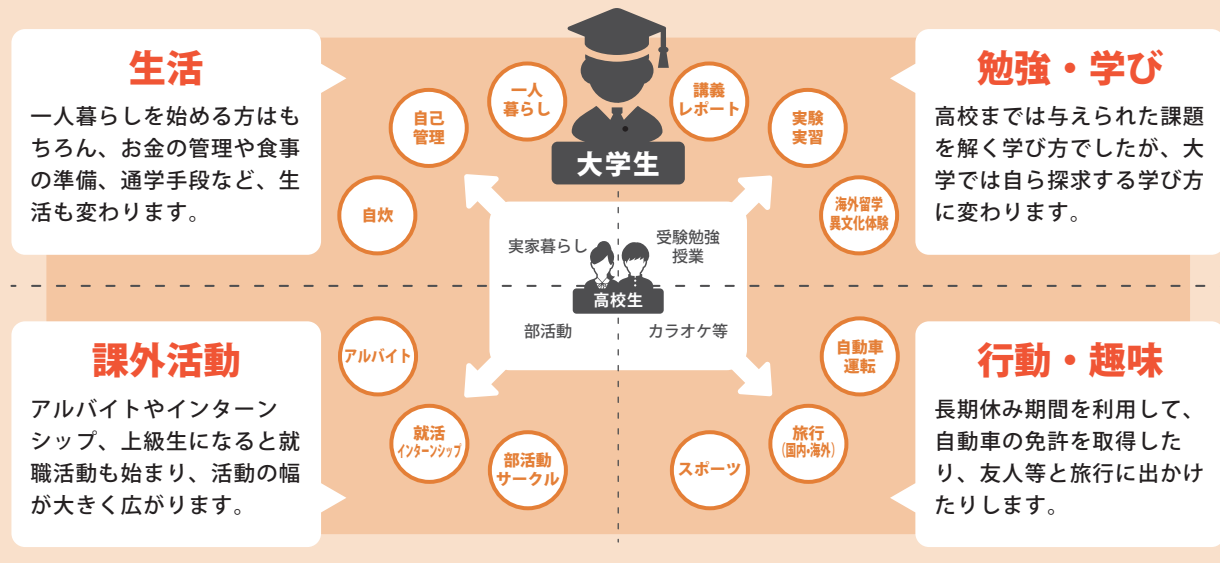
生活

一人暮らしを始める方はもちろん、お金の管理や食事の準備、通学手段など、生活も変わります。

大学生

一人暮らし

自己管理

自炊

講義レポート

実験実習

海外留学異文化体験

勉強・学び

高校までは与えられた課題を解く学び方でしたが、大学では自ら探求する学び方に変わります。

実家暮らし

受験勉強授業

高校生

部活動

カラオケ等

課外活動

アルバイトやインターンシップ、上級生になると就職活動も始まり、活動の幅が大きく広がります。

アルバイト

就活インターンシップ

部活動サークル

自動車運転

旅行(国内・海外)

スポーツ

行動・趣味

長期休み期間を利用して、自動車の免許を取得したり、友人等と旅行に出かけたりします。